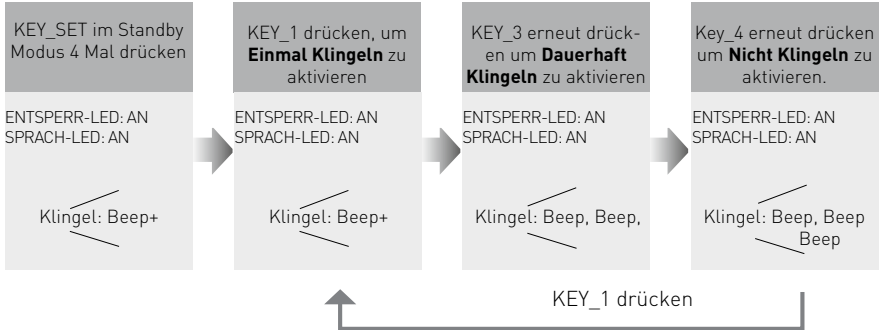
KEY_SET im Standby Modus 4 Mal drücken

ENTSPERR-LED: AN
SPRACH-LED: AN

Klingel: Beep+

KEY_1 drücken, um **Einmal Klingeln** zu aktivieren

ENTSPERR-LED: AN
SPRACH-LED: AN

Klingel: Beep+

KEY_3 erneut drücken um **Dauerhaft Klingeln** zu aktivieren

ENTSPERR-LED: AN
SPRACH-LED: AN

Klingel: Beep, Beep,

Key_4 erneut drücken um **Nicht Klingeln** zu aktivieren.

ENTSPERR-LED: AN
SPRACH-LED: AN

Klingel: Beep, Beep Beep

KEY_1 drücken